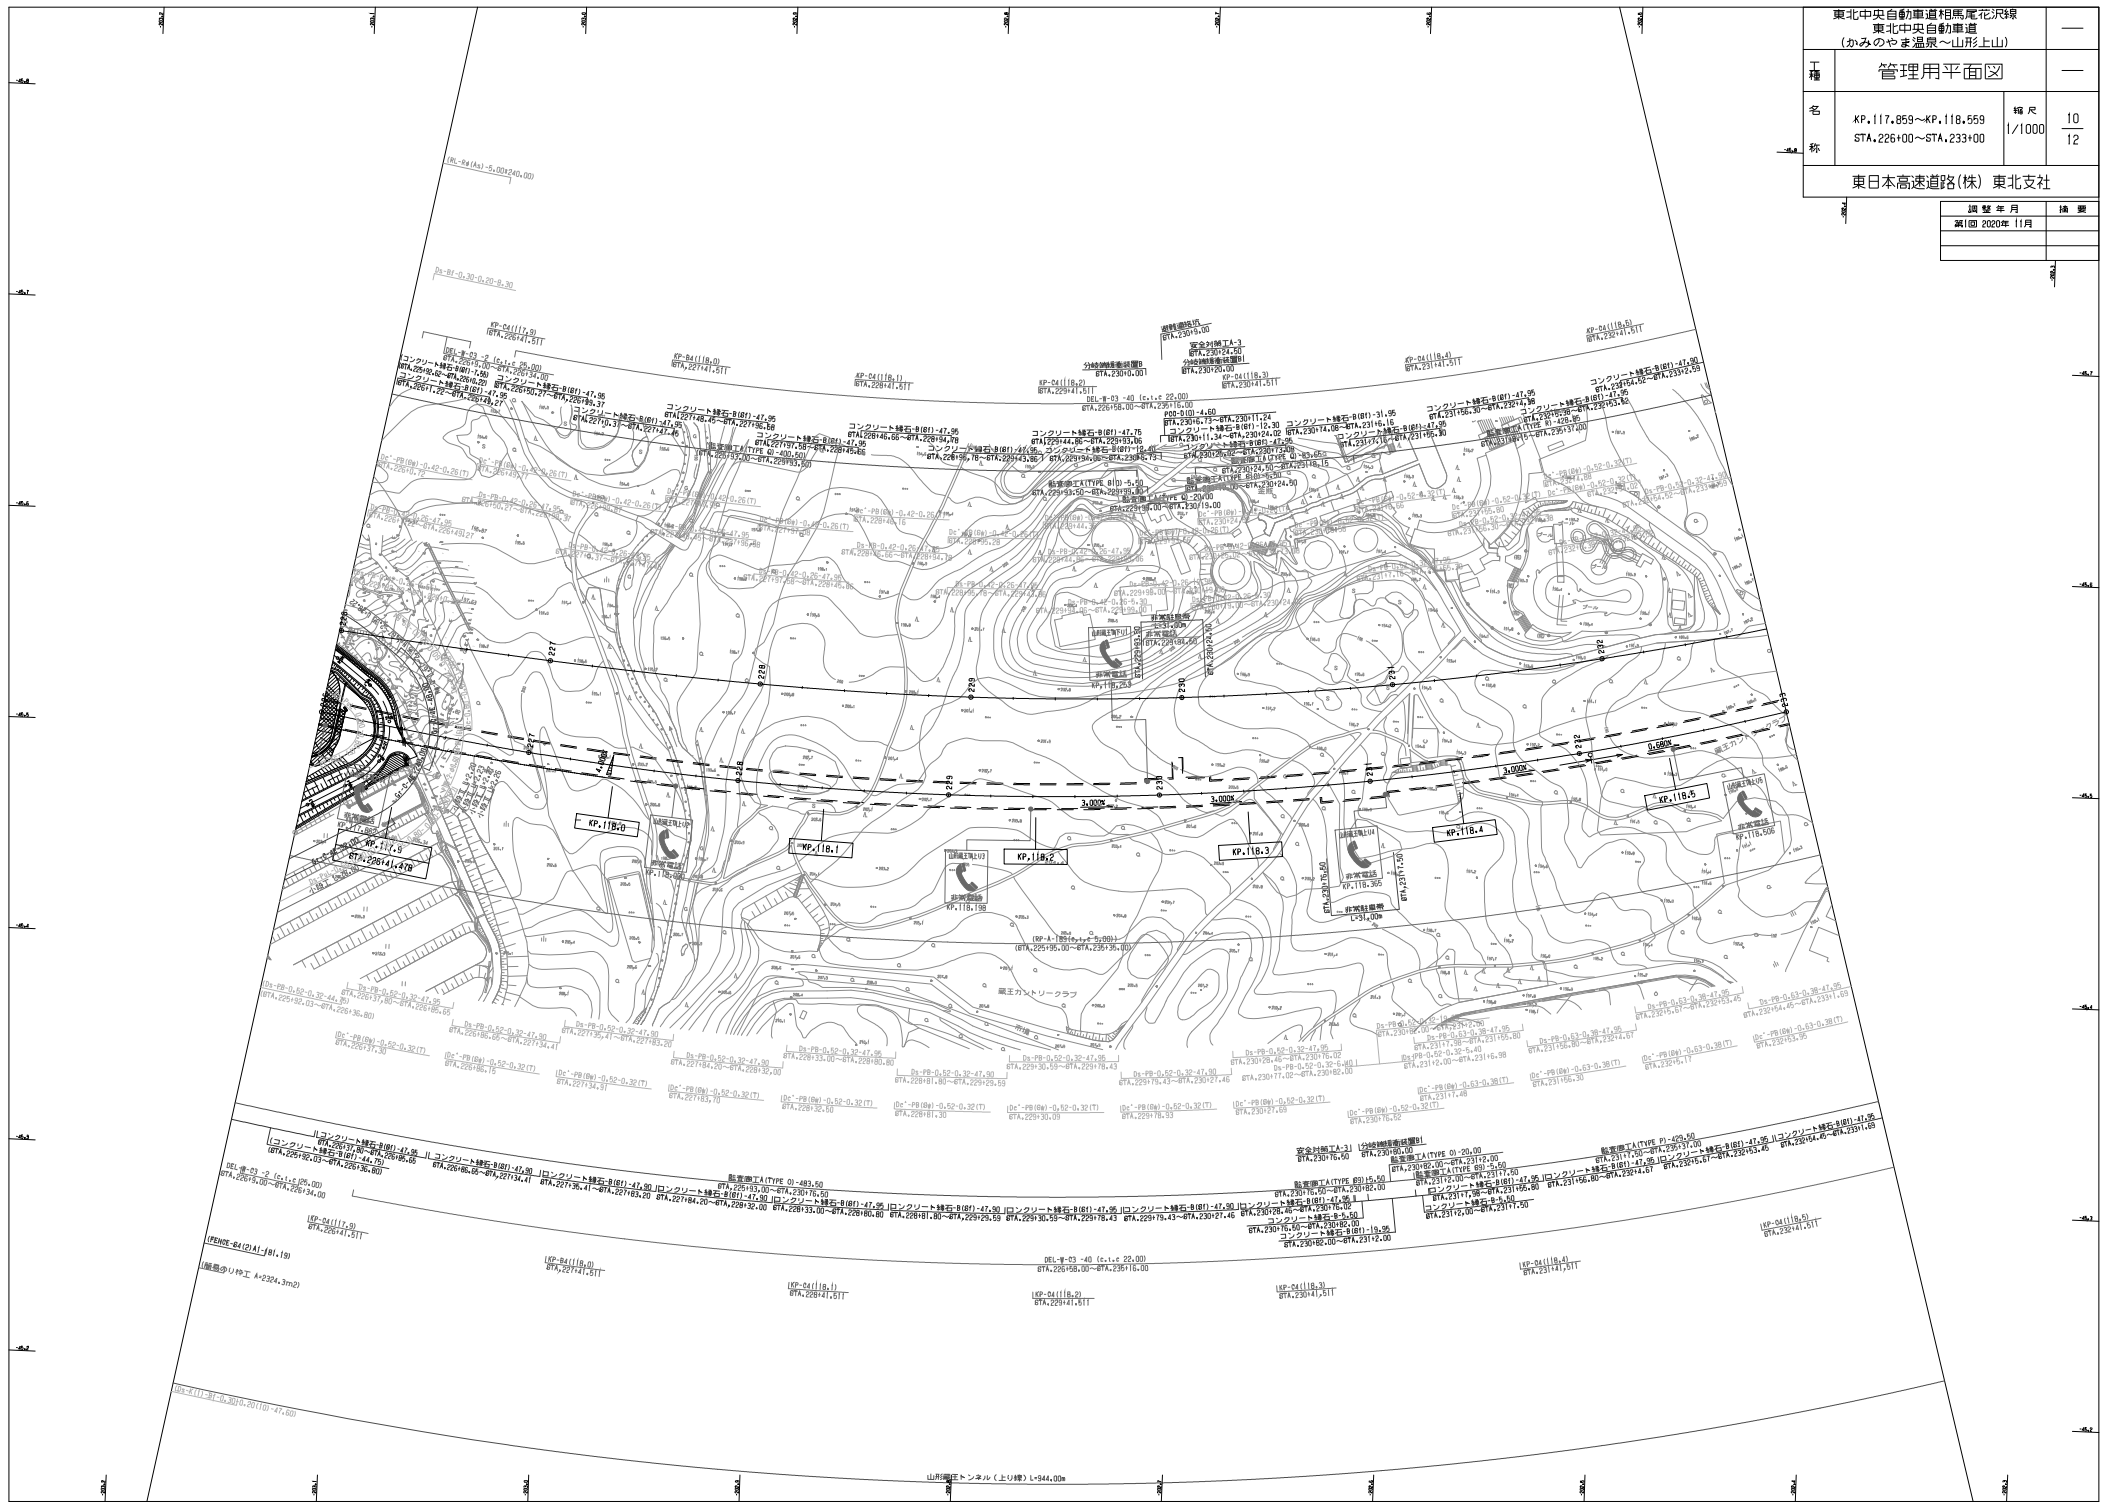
東北中央自動車道相馬尾花沢線
東北中央自動車道
(かみのやま温泉～山形上山)

工種 管理用平面図

名称 KP.117.859～KP.118.559
STA.226+00～STA.233+00

縮尺 1/1000

10/12

東日本高速道路(株) 東北支社

| 調整年月 | 摘要 |
|---|---|
| 第1回 2020年 11月 | |
| | |
| | |

KP.117.9
KP.118.0
KP.118.1
KP.118.2
KP.118.3
KP.118.4
KP.118.5

STA.226+41.478

非常電話
KP.118.198
KP.118.365
KP.118.506

非常駐車帯
L=31.00m

3.000%
0.680%

蔵王カントリークラブ

DEL-W-03 -40 (c.t.c 22.00)
STA.226+58.00～STA.235+16.00

山形蔵王トンネル(上り線) L=944.00m

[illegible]